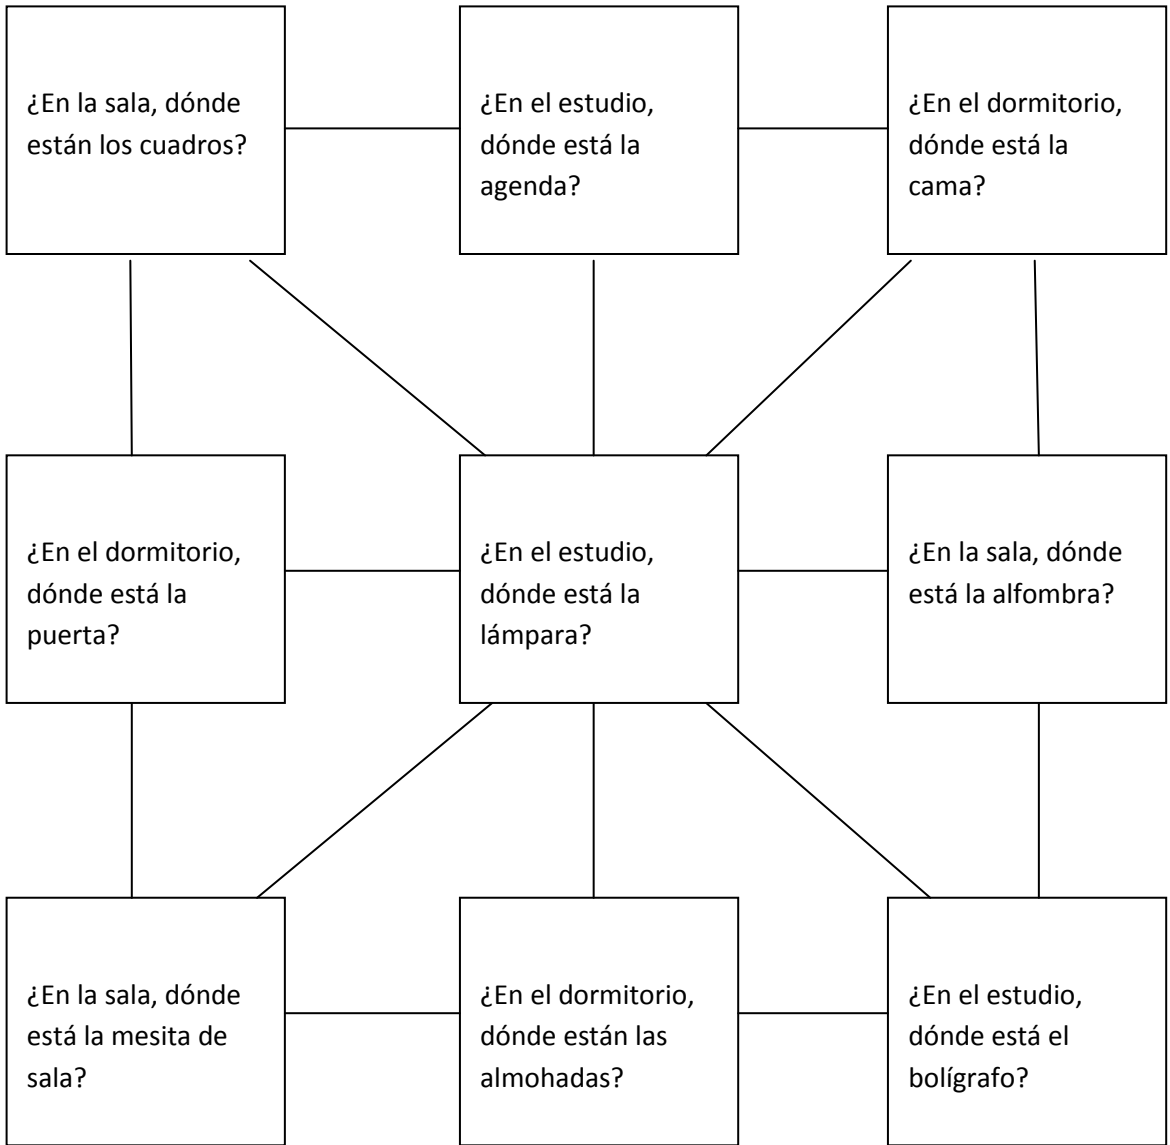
¿En la sala, dónde están los cuadros?

¿En el estudio, dónde está la agenda?

¿En el dormitorio, dónde está la cama?

¿En el dormitorio, dónde está la puerta?

¿En el estudio, dónde está la lámpara?

¿En la sala, dónde está la alfombra?

¿En la sala, dónde está la mesita de sala?

¿En el dormitorio, dónde están las almohadas?

¿En el estudio, dónde está el bolígrafo?